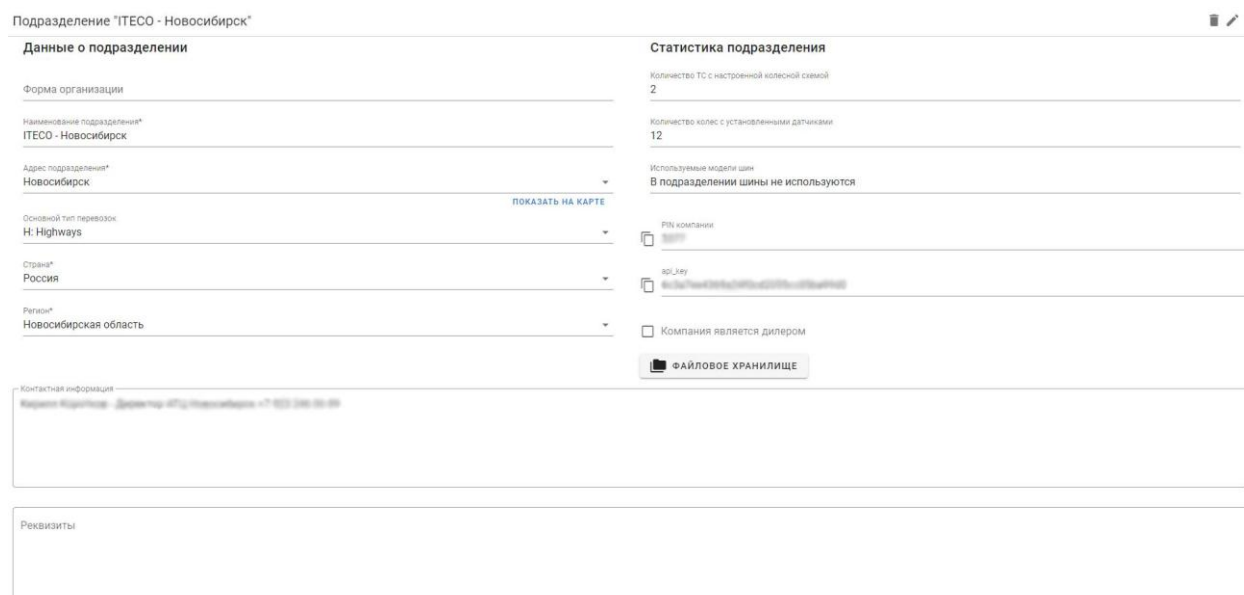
Подразделение "ITECO - Новосибирск"

Данные о подразделении

Форма организации

Наименование подразделения*
ITECO - Новосибирск

Адрес подразделения*
Новосибирск

ПОКАЗАТЬ НА КАРТЕ

Основной тип перевозок
H: Highways

Страна*
Россия

Регион*
Новосибирская область

Статистика подразделения

Количество ТС с настроенной колесной схемой
2

Количество колес с установленными датчиками
12

Используемые модели шин
В подразделении шины не используются

PIN компании
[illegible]

api_key
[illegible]

Компания является дилером

ФАЙЛОВОЕ ХРАНИЛИЩЕ

Контактная информация
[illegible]

Реквизиты